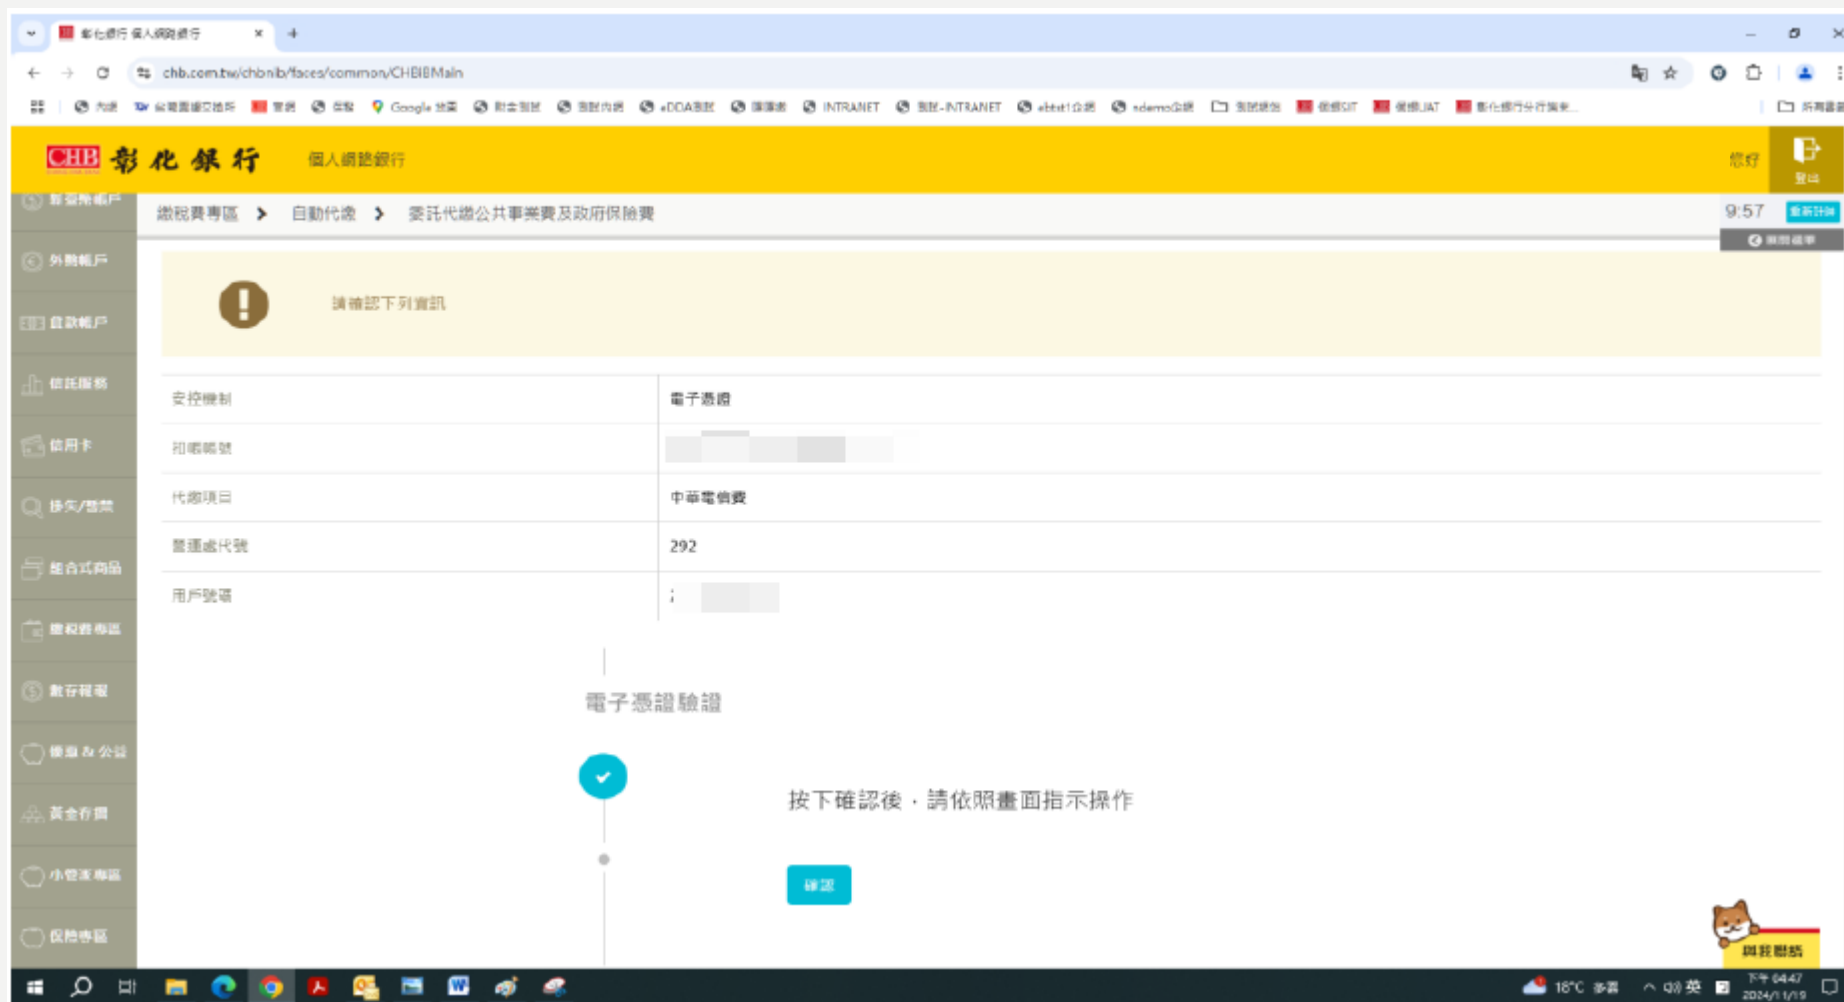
彰化銀行 個人網路銀行

chb.com.tw/chbnib/faces/common/CHBIBMain

Google 地圖 INTRANET INTRANET

CHB 彰化銀行 個人網路銀行

您好 登出

新臺幣帳戶
外幣帳戶
貸款帳戶
信託服務
信用卡
掛失/暫禁
整合式商品
繳稅費專區
數存報報
優惠 & 公告
黃金存摺
小確幸專區
保險專區

繳稅費專區 > 自動代繳 > 委託代繳公共事業費及政府保險費

9:57 重新計時

請確認下列資訊

| 安控機制 | 電子憑證 |
|---|---|
| 扣帳帳號 | |
| 代繳項目 | 中華電信費 |
| 營運處代號 | 292 |
| 用戶號碼 | |

電子憑證驗證

按下確認後，請依照畫面指示操作

確認

與我聯絡

18°C